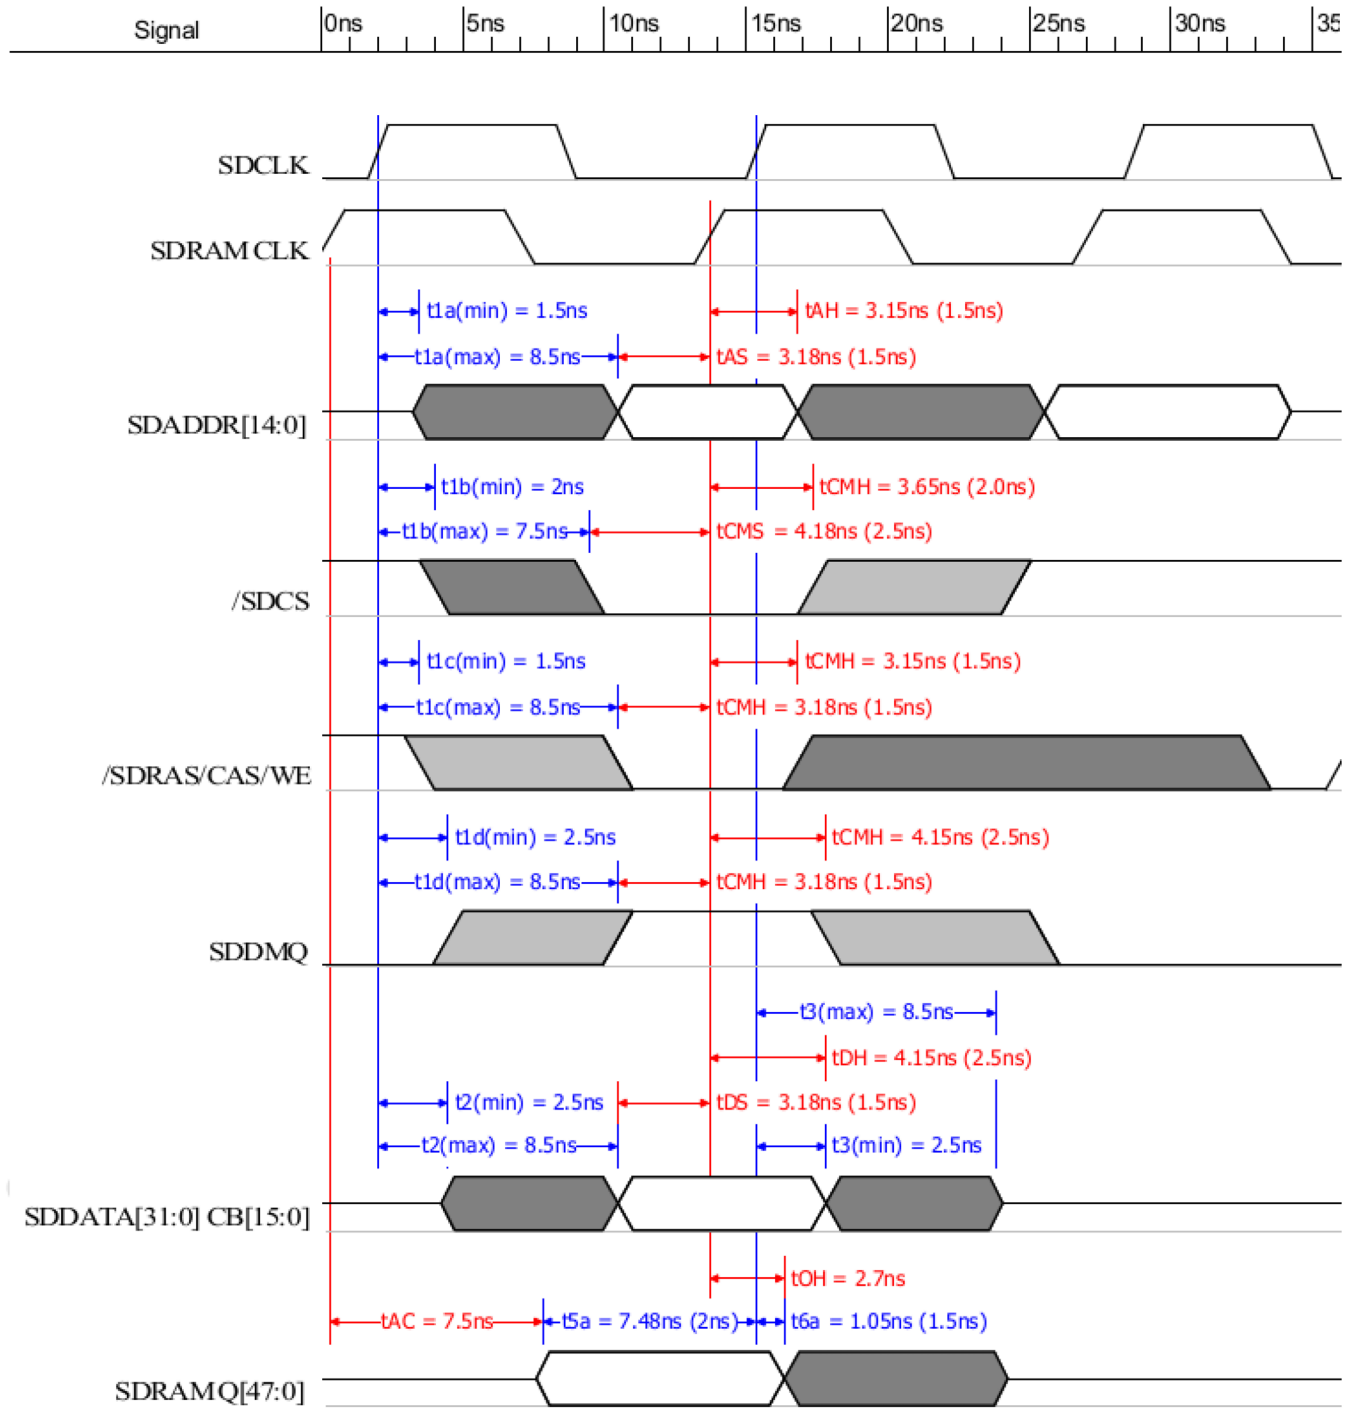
Signal 0ns 5ns 10ns 15ns 20ns 25ns 30ns 35

SDCLK

SDRAM CLK

t1a(min) = 1.5ns
tAH = 3.15ns (1.5ns)
t1a(max) = 8.5ns
tAS = 3.18ns (1.5ns)

SDADDR[14:0]

t1b(min) = 2ns
tCMH = 3.65ns (2.0ns)
t1b(max) = 7.5ns
tCMS = 4.18ns (2.5ns)

/SDCS

t1c(min) = 1.5ns
tCMH = 3.15ns (1.5ns)
t1c(max) = 8.5ns
tCMH = 3.18ns (1.5ns)

/SDRAS/CAS/WE

t1d(min) = 2.5ns
tCMH = 4.15ns (2.5ns)
t1d(max) = 8.5ns
tCMH = 3.18ns (1.5ns)

SDDMQ

t3(max) = 8.5ns
tDH = 4.15ns (2.5ns)
t2(min) = 2.5ns
tDS = 3.18ns (1.5ns)
t2(max) = 8.5ns
t3(min) = 2.5ns

SDDATA[31:0] CB[15:0]

tOH = 2.7ns
tAC = 7.5ns
t5a = 7.48ns (2ns)
t6a = 1.05ns (1.5ns)

SDRAMQ[47:0]